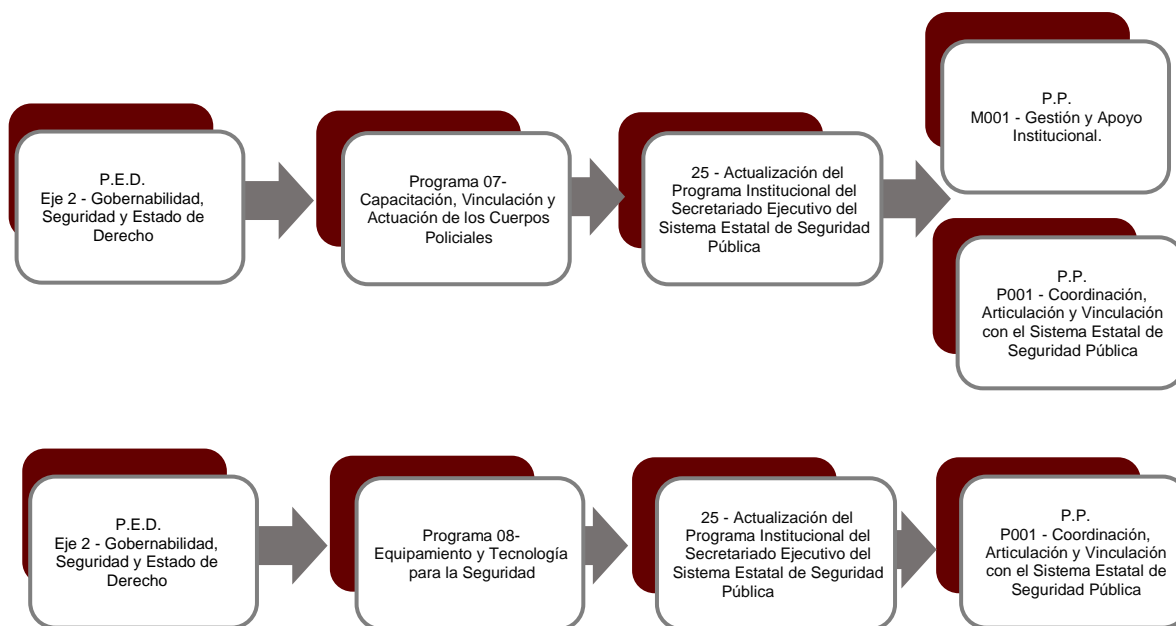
P.E.D.
Eje 2 - Gobernabilidad, Seguridad y Estado de Derecho

Programa 07-
Capacitación, Vinculación y Actuación de los Cuerpos Policiales

25 - Actualización del Programa Institucional del Secretariado Ejecutivo del Sistema Estatal de Seguridad Pública

P.P.
M001 - Gestión y Apoyo Institucional.

P.P.
P001 - Coordinación, Articulación y Vinculación con el Sistema Estatal de Seguridad Pública

P.E.D.
Eje 2 - Gobernabilidad, Seguridad y Estado de Derecho

Programa 08-
Equipamiento y Tecnología para la Seguridad

25 - Actualización del Programa Institucional del Secretariado Ejecutivo del Sistema Estatal de Seguridad Pública

P.P.
P001 - Coordinación, Articulación y Vinculación con el Sistema Estatal de Seguridad Pública